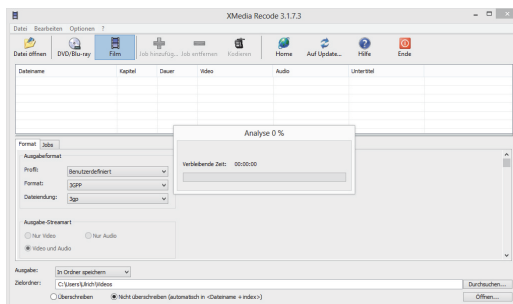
XMedia Recode 3.1.7.3

Datei Bearbeiten Optionen ?

Datei öffnen DVD/Blu-ray Film Job hinzufüg... Job entfernen Kodieren Home Auf Update... Hilfe Ende

| Dateiname | Kapitel | Dauer | Video | Audio | Untertitel |
|---|---|---|---|---|---|

Analyse 0 %

Verbleibende Zeit: 00:00:00

Format Jobs

Ausgabeformat

Profil: Benutzerdefiniert

Format: 3GPP

Dateiendung: 3gp

Ausgabe-Streamart

Nur Video Nur Audio

Video und Audio

Ausgabe: In Ordner speichern

Zielordner: C:\Users\Ulrich\Videos Durchsuchen...

Überschreiben Nicht überschreiben (automatisch in <Dateiname + index>) Öffnen...